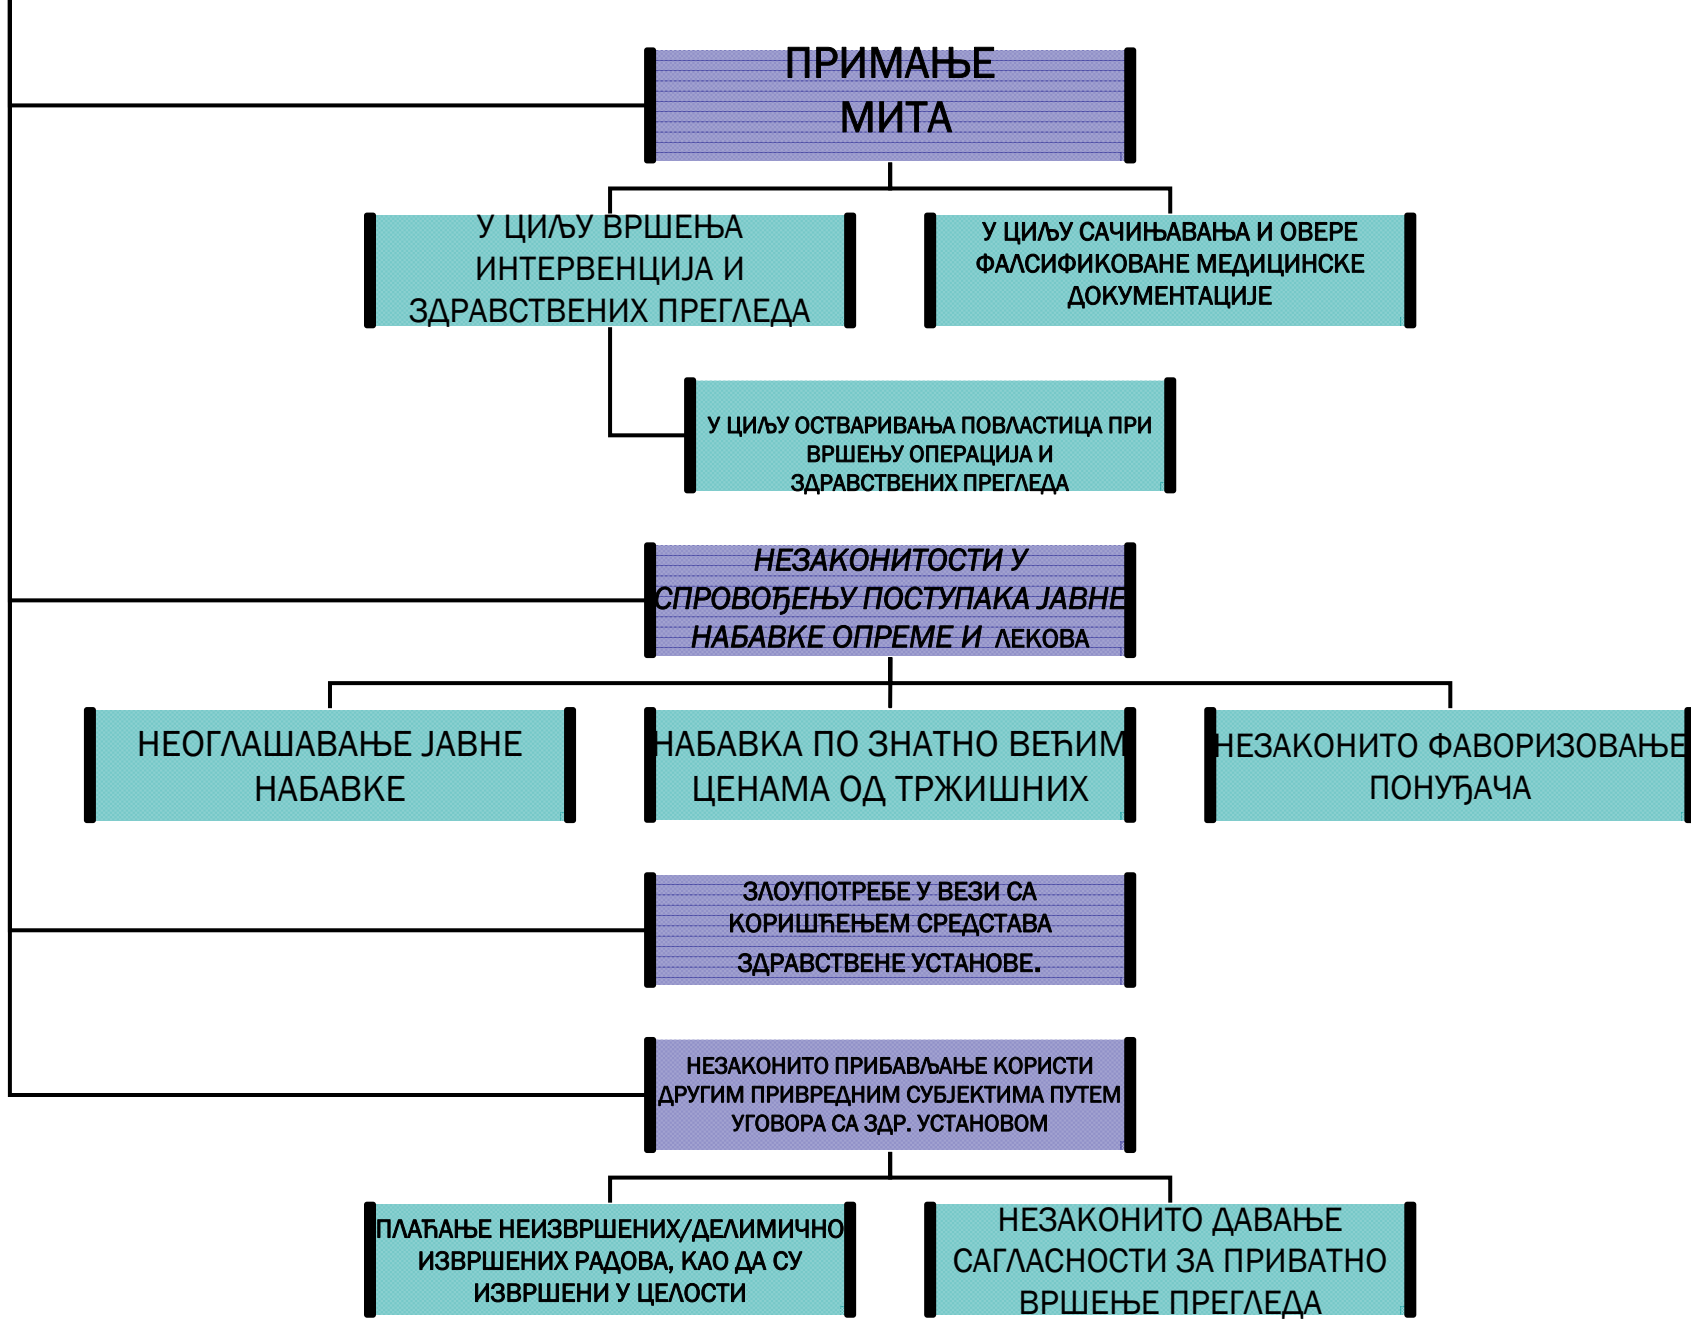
ПРИМАЊЕ МИТА

У ЦИЉУ ВРШЕЊА ИНТЕРВЕНЦИЈА И ЗДРАВСТВЕНИХ ПРЕГЛЕДА

У ЦИЉУ САЧИЊАВАЊА И ОВЕРЕ ФАЛСИФИКОВАНЕ МЕДИЦИНСКЕ ДОКУМЕНТАЦИЈЕ

У ЦИЉУ ОСТВАРИВАЊА ПОВЛАСТИЦА ПРИ ВРШЕЊУ ОПЕРАЦИЈА И ЗДРАВСТВЕНИХ ПРЕГЛЕДА

НЕЗАКОНИТОСТИ У СПРОВОЂЕЊУ ПОСТУПАКА ЈАВНЕ НАБАВКЕ ОПРЕМЕ И ЛЕКОВА

НЕОГЛАШАВАЊЕ ЈАВНЕ НАБАВКЕ

НАБАВКА ПО ЗНАТНО ВЕЋИМ ЦЕНАМА ОД ТРЖИШНИХ

НЕЗАКОНИТО ФАВОРИЗОВАЊЕ ПОНУЂАЧА

ЗЛОУПОТРЕБЕ У ВЕЗИ СА КОРИШЋЕЊЕМ СРЕДСТАВА ЗДРАВСТВЕНЕ УСТАНОВЕ.

НЕЗАКОНИТО ПРИБАВЉАЊЕ КОРИСТИ ДРУГИМ ПРИВРЕДНИМ СУБЈЕКТИМА ПУТЕМ УГОВОРА СА ЗДР. УСТАНОВОМ

ПЛАЋАЊЕ НЕИЗВРШЕНИХ/ДЕЛИМИЧНО ИЗВРШЕНИХ РАДОВА, КАО ДА СУ ИЗВРШЕНИ У ЦЕЛОСТИ

НЕЗАКОНИТО ДАВАЊЕ САГЛАСНОСТИ ЗА ПРИВАТНО ВРШЕЊЕ ПРЕГЛЕДА